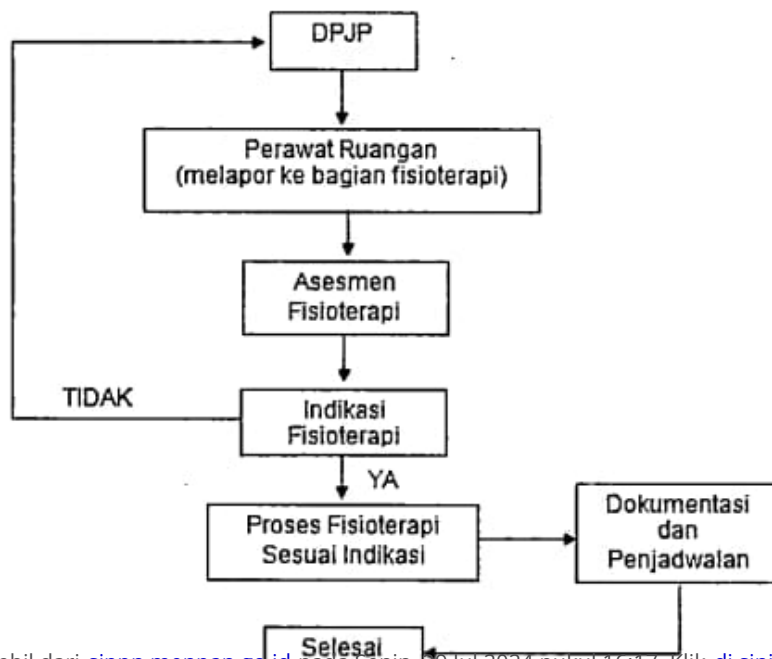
DPJP

Perawat Ruangan (melapor ke bagian fisioterapi)

Asesmen Fisioterapi

TIDAK

Indikasi Fisioterapi

YA

Proses Fisioterapi Sesuai Indikasi

Dokumentasi dan Penjadwalan

Selesai

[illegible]bil dari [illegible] pada Senin, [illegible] Jul 2024 pukul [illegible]. Klik di sini